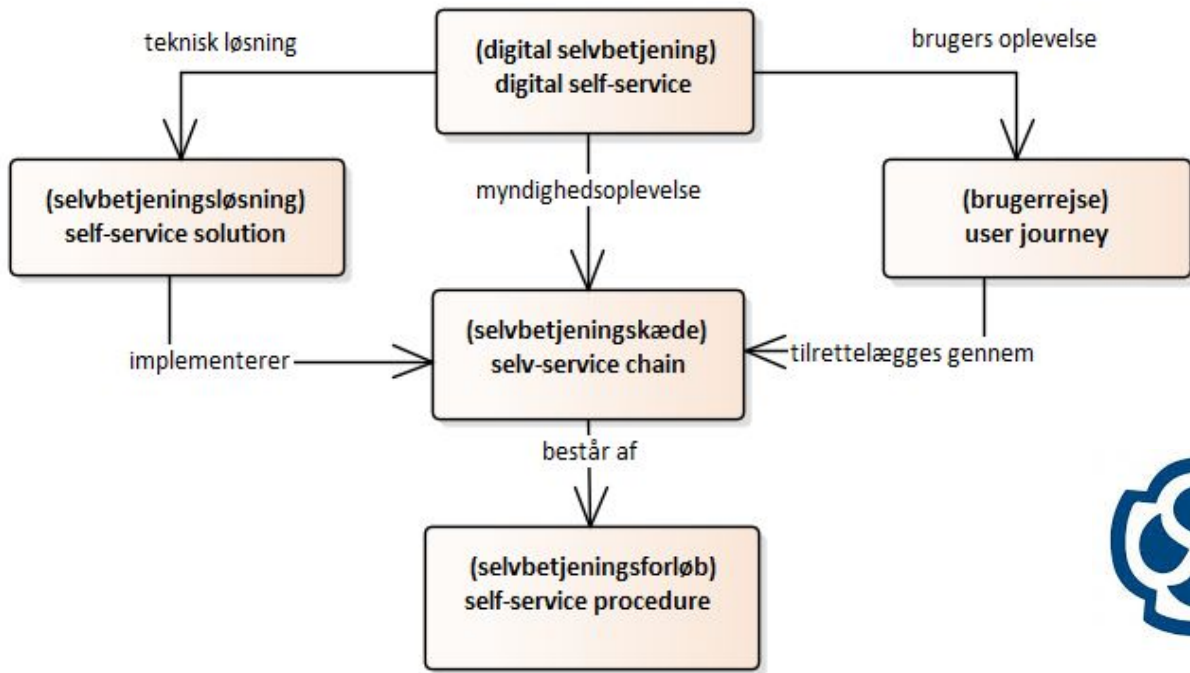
(digital selvbetjening)
digital self-service

teknisk løsning

brugers oplevelse

(selvbetjeningsløsning)
self-service solution

myndighedsoplevelse

(brugerrejse)
user journey

(selvbetjeningskæde)
selv-service chain

implementerer

tilrettelægges gennem

består af

(selvbetjeningsforløb)
self-service procedure